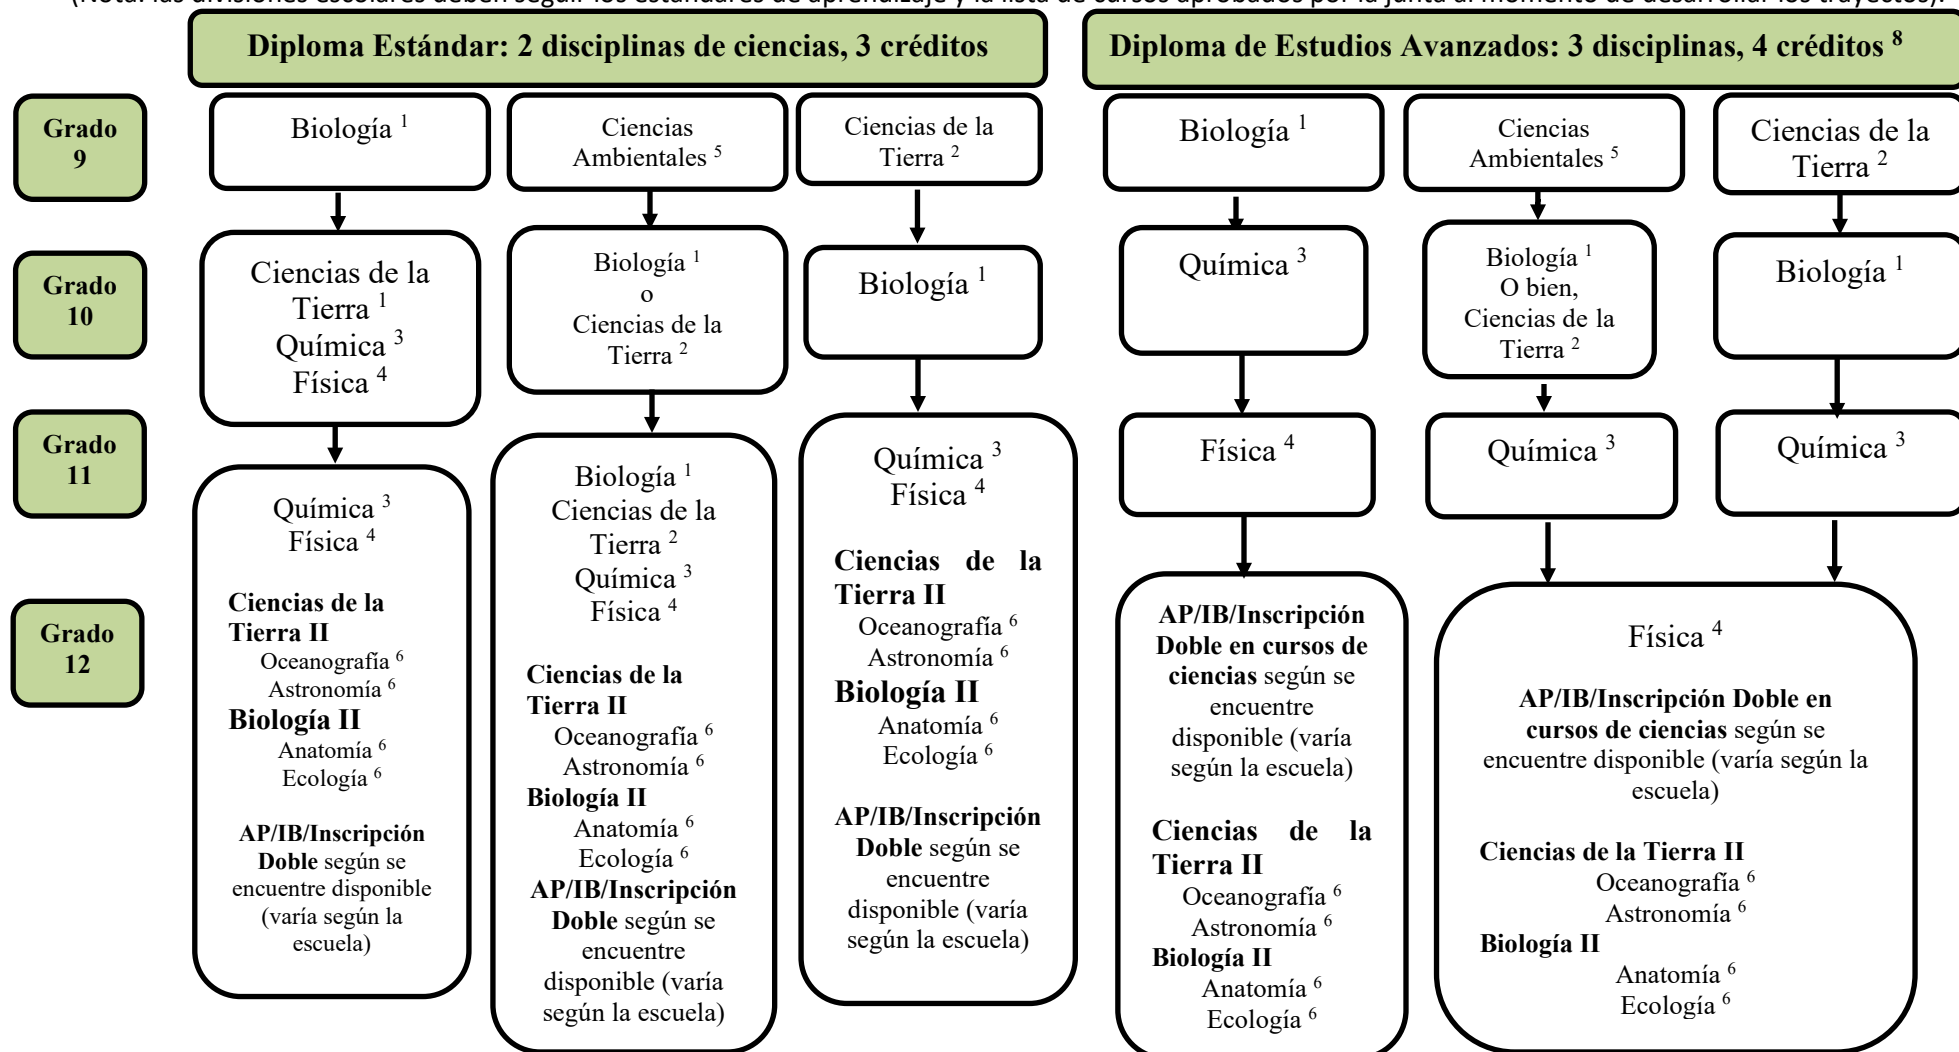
(Nota: las divisiones escolares deben seguir los estándares de aprendizaje y la lista de cursos aprobados por la junta al momento de desarrollar los trayectos).

Diploma Estándar: 2 disciplinas de ciencias, 3 créditos

Diploma de Estudios Avanzados: 3 disciplinas, 4 créditos $^8$

Grado 9

Grado 10

Grado 11

Grado 12

Biología $^1$

Ciencias de la Tierra $^1$
Química $^3$
Física $^4$

Química $^3$
Física $^4$

Ciencias de la Tierra II
Oceanografía $^6$
Astronomía $^6$
Biología II
Anatomía $^6$
Ecología $^6$

AP/IB/Inscripción Doble según se encuentre disponible (varía según la escuela)

Ciencias Ambientales $^5$

Biología $^1$
o
Ciencias de la Tierra $^2$

Biología $^1$
Ciencias de la Tierra $^2$
Química $^3$
Física $^4$

Ciencias de la Tierra II
Oceanografía $^6$
Astronomía $^6$
Biología II
Anatomía $^6$
Ecología $^6$
AP/IB/Inscripción Doble según se encuentre disponible (varía según la escuela)

Ciencias de la Tierra $^2$

Biología $^1$

Química $^3$
Física $^4$

Ciencias de la Tierra II
Oceanografía $^6$
Astronomía $^6$
Biología II
Anatomía $^6$
Ecología $^6$

AP/IB/Inscripción Doble según se encuentre disponible (varía según la escuela)

Biología $^1$

Química $^3$

Física $^4$

AP/IB/Inscripción Doble en cursos de ciencias según se encuentre disponible (varía según la escuela)

Ciencias de la Tierra II
Oceanografía $^6$
Astronomía $^6$
Biología II
Anatomía $^6$
Ecología $^6$

Ciencias Ambientales $^5$

Biología $^1$
O bien,
Ciencias de la Tierra $^2$

Química $^3$

Ciencias de la Tierra $^2$

Biología $^1$

Química $^3$

Física $^4$

AP/IB/Inscripción Doble en cursos de ciencias según se encuentre disponible (varía según la escuela)

Ciencias de la Tierra II
Oceanografía $^6$
Astronomía $^6$
Biología II
Anatomía $^6$
Ecología $^6$